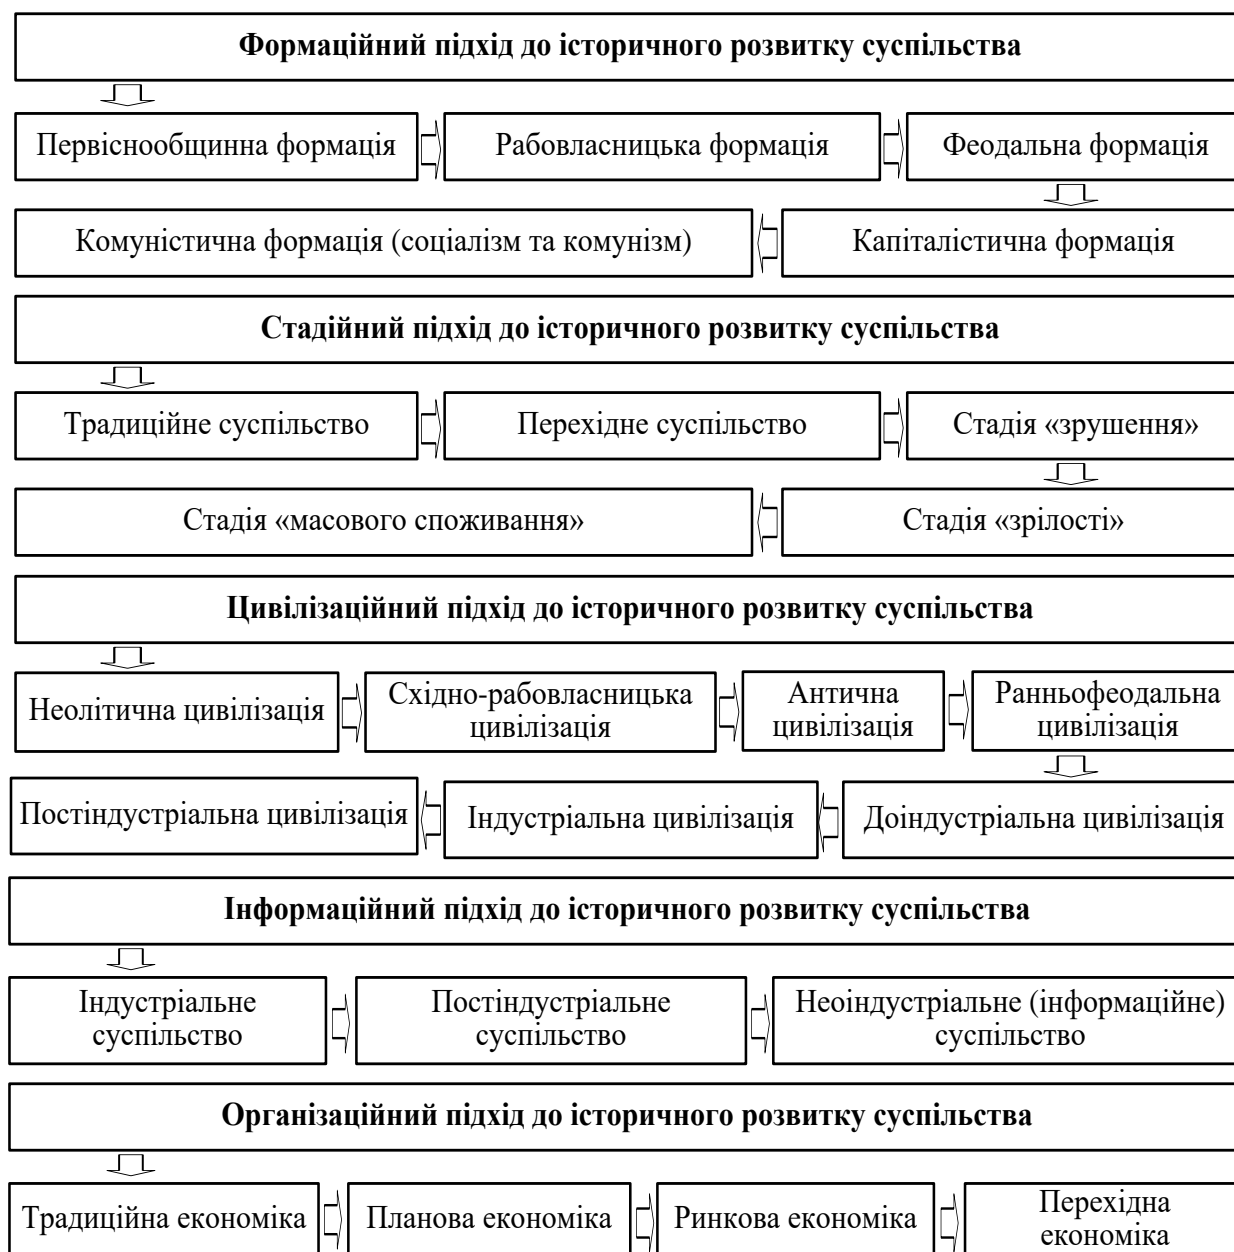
**Формаційний підхід до історичного розвитку суспільства**

Первіснообщинна формація

Рабовласницька формація

Феодальна формація

Капіталістична формація

Комуністична формація (соціалізм та комунізм)

**Стадійний підхід до історичного розвитку суспільства**

Традиційне суспільство

Перехідне суспільство

Стадія «зрушення»

Стадія «зрілості»

Стадія «масового споживання»

**Цивілізаційний підхід до історичного розвитку суспільства**

Неолітична цивілізація

Східно-рабовласницька цивілізація

Антична цивілізація

Ранньофеодальна цивілізація

Доіндустріальна цивілізація

Індустріальна цивілізація

Постіндустріальна цивілізація

**Інформаційний підхід до історичного розвитку суспільства**

Індустріальне суспільство

Постіндустріальне суспільство

Неоіндустріальне (інформаційне) суспільство

**Організаційний підхід до історичного розвитку суспільства**

Традиційна економіка

Планова економіка

Ринкова економіка

Перехідна економіка